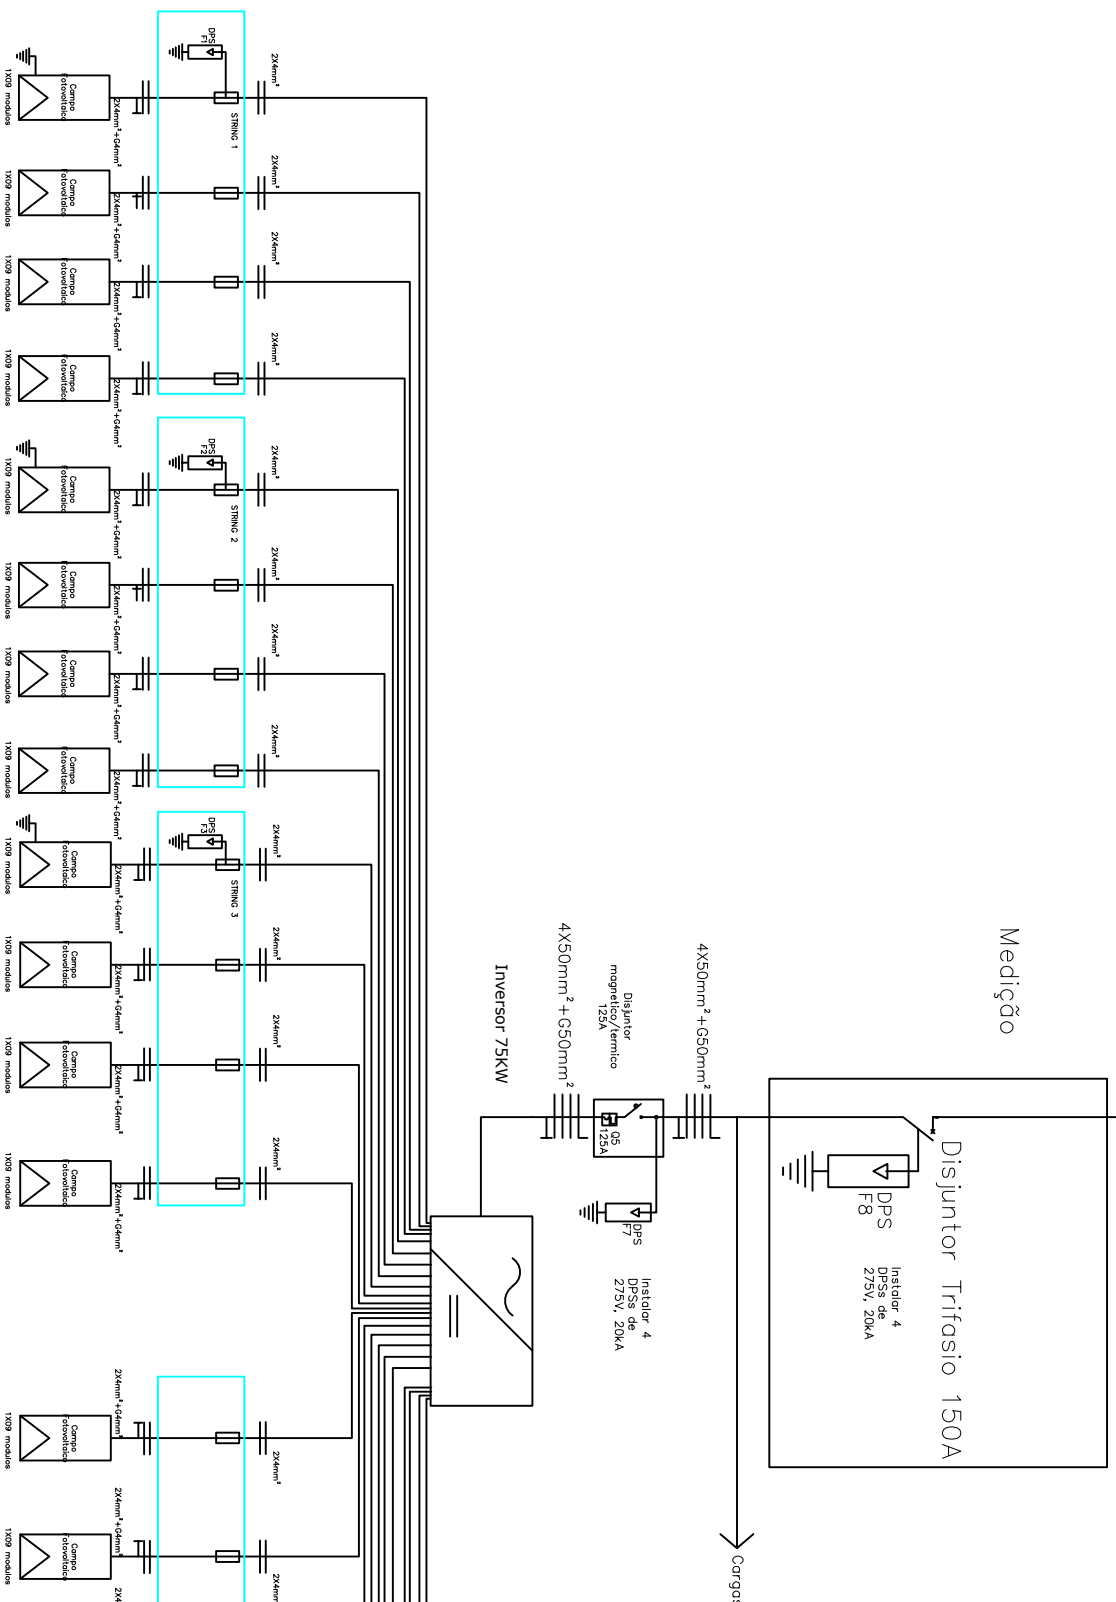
DPS F1
2X4mm²
STRING 1
Campo fotovoltaico
1X09 modulos
2X4mm²+G4mm²
Campo fotovoltaico
1X09 modulos
2X4mm²+G4mm²
2X4mm²
Campo fotovoltaico
1X09 modulos
2X4mm²+G4mm²
2X4mm²
Campo fotovoltaico
1X09 modulos
2X4mm²+G4mm²
2X4mm²
DPS F2
2X4mm²
STRING 2
Campo fotovoltaico
1X09 modulos
2X4mm²+G4mm²
Campo fotovoltaico
1X09 modulos
2X4mm²+G4mm²
2X4mm²
Campo fotovoltaico
1X09 modulos
2X4mm²+G4mm²
2X4mm²
Campo fotovoltaico
1X09 modulos
2X4mm²+G4mm²
2X4mm²
DPS F3
2X4mm²
STRING 3
Campo fotovoltaico
1X09 modulos
2X4mm²+G4mm²
Campo fotovoltaico
1X09 modulos
2X4mm²+G4mm²
2X4mm²
Campo fotovoltaico
1X09 modulos
2X4mm²+G4mm²
2X4mm²
Campo fotovoltaico
1X09 modulos
2X4mm²+G4mm²
2X4mm²
Campo fotovoltaico
1X09 modulos
2X4mm²+G4mm²
2X4mm²
Campo fotovoltaico
1X09 modulos
2X4mm²+G4mm²
2X4mm²
2X4
Inversor 75KW
$4X50mm^2+G50mm^2$
Disjuntor magnetico/termico 125A
Q5 125A
DPS F7
Instalar 4 DPSs de 275V, 20kA
$4X50mm^2+G50mm^2$
Medição
Disjuntor Trifasio 150A
DPS F8
Instalar 4 DPSs de 275V, 20kA
Cargas